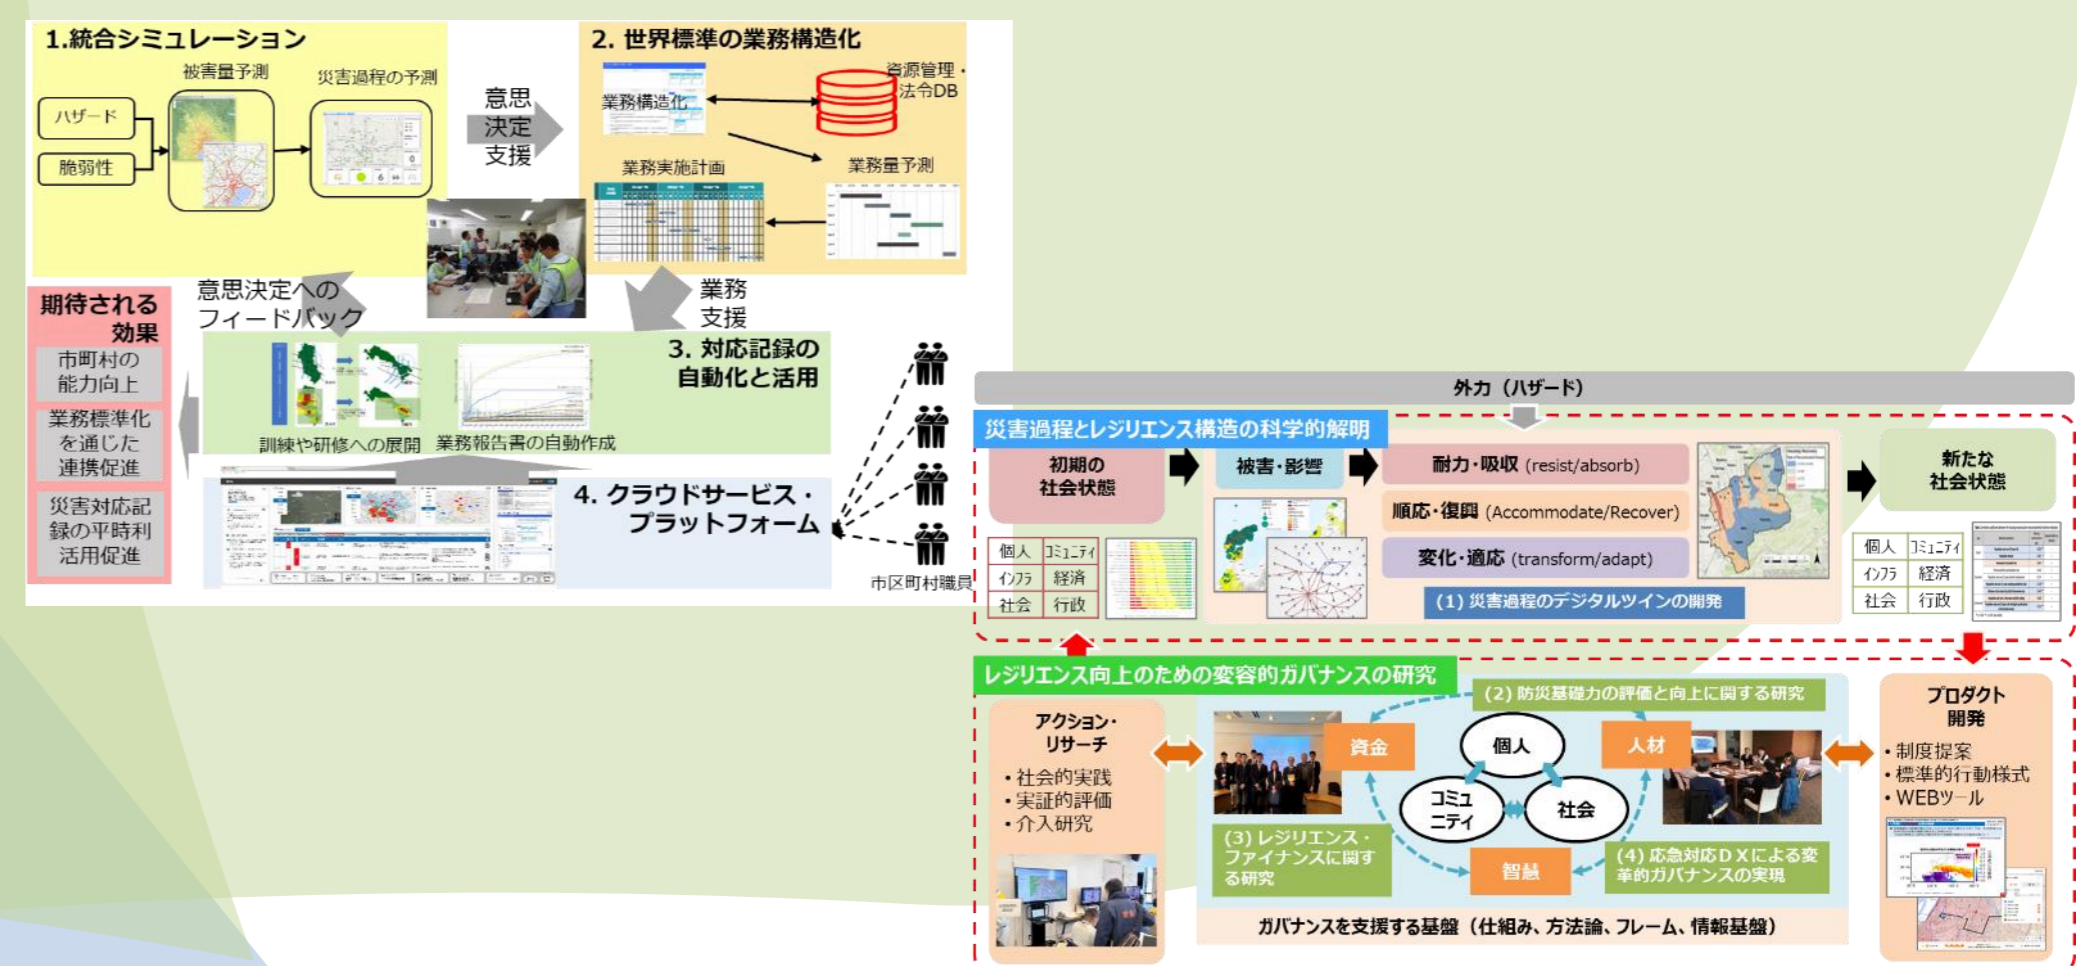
1.統合シミュレーション

被害量予測

災害過程の予測

ハザード

脆弱性

意思決定支援

2. 世界標準の業務構造化

業務構造化

資源管理・法令DB

業務実施計画

業務量予測

意思決定へのフィードバック

業務支援

期待される効果

市町村の能力向上

業務標準化を通じた連携促進

災害対応記録の平時利活用促進

3. 対応記録の自動化と活用

訓練や研修への展開

業務報告書の自動作成

4. クラウドサービス・プラットフォーム

市区町村職員

外力（ハザード）

災害過程とレジリエンス構造の科学的解明

初期の社会状態

被害・影響

耐力・吸収 (resist/absorb)

順応・復興 (Accommodate/Recover)

変化・適応 (transform/adapt)

新たな社会状態

| 個人 | ｺﾐｭﾆﾃｨ |
|---|---|
| ｲﾝﾌﾗ | 経済 |
| 社会 | 行政 |

(1) 災害過程のデジタルツインの開発

| 個人 | ｺﾐｭﾆﾃｨ |
|---|---|
| ｲﾝﾌﾗ | 経済 |
| 社会 | 行政 |

レジリエンス向上のための変容的ガバナンスの研究

(2) 防災基礎力の評価と向上に関する研究

アクション・リサーチ

・社会的実践
・実証的評価
・介入研究

資金

個人

人材

コミュニティ

社会

智慧

(3) レジリエンス・ファイナンスに関する研究

(4) 応急対応DXによる変革的ガバナンスの実現

ガバナンスを支援する基盤（仕組み、方法論、フレーム、情報基盤）

プロダクト開発

・制度提案
・標準的行動様式
・WEBツール